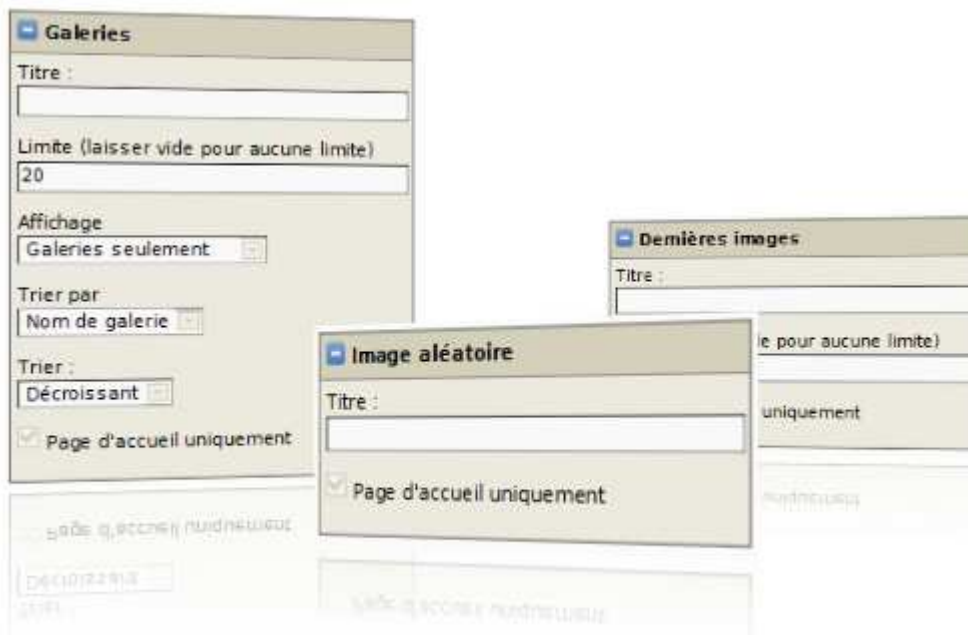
Galeries

Titre :

Limite (laisser vide pour aucune limite)

20

Affichage

Galeries seulement

Trier par

Nom de galerie

Trier :

Décroissant

Page d'accueil uniquement

Dernières images

Titre :

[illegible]e pour aucune limite)

uniquement

Image aléatoire

Titre :

Page d'accueil uniquement